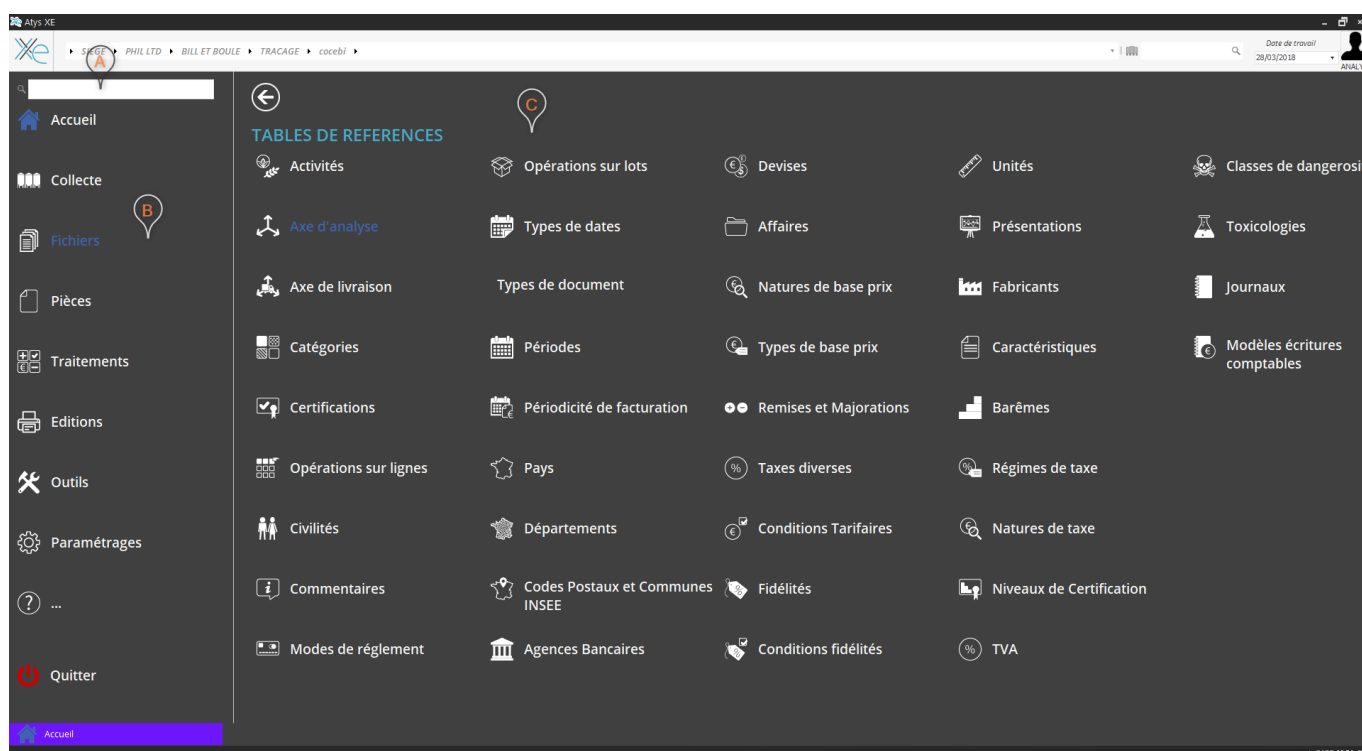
Atys XE

SIEGE ▸ PHIL LTD ▸ BILL ET BOULE ▸ TRACAGE ▸ cocebi ▸

Date de travail
28/03/2018

ANALY

A

Accueil

Collecte

B

Fichiers

Pièces

Traitements

Editions

Outils

Paramétrages

...

Quitter

C

TABLES DE REFERENCES

Activités

Opérations sur lots

Devises

Unités

Classes de dangerosi

Axe d'analyse

Types de dates

Affaires

Présentations

Toxicologies

Axe de livraison

Types de document

Natures de base prix

Fabricants

Journaux

Catégories

Périodes

Types de base prix

Caractéristiques

Modèles écritures comptables

Certifications

Périodicité de facturation

Remises et Majorations

Barêmes

Opérations sur lignes

Pays

Taxes diverses

Régimes de taxe

Civilités

Départements

Conditions Tarifaires

Natures de taxe

Commentaires

Codes Postaux et Communes INSEE

Fidélités

Niveaux de Certification

Modes de réglement

Agences Bancaires

Conditions fidélités

TVA

Accueil